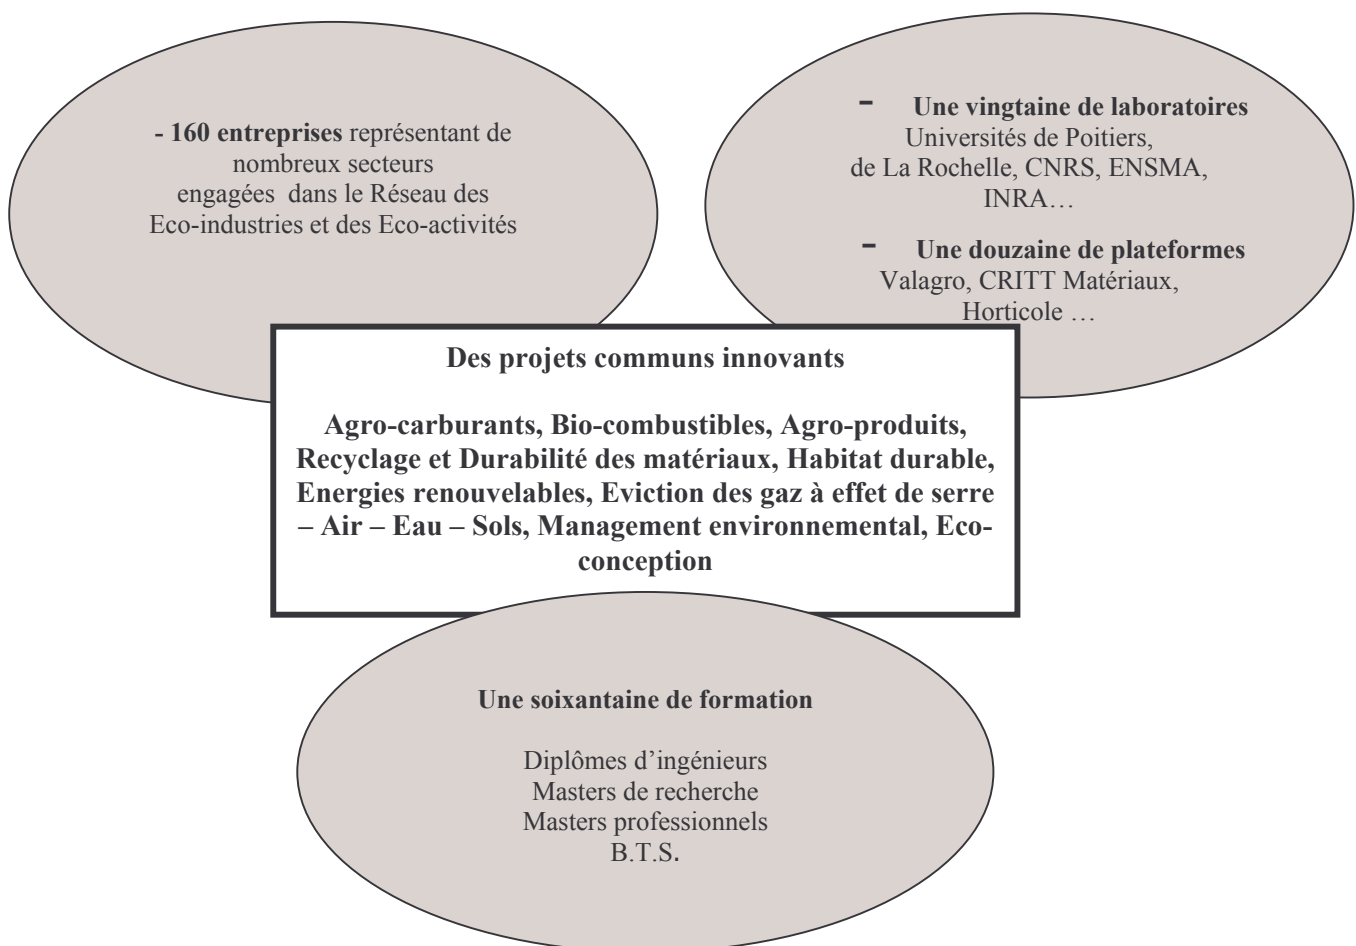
- 160 entreprises représentant de nombreux secteurs engagées dans le Réseau des Eco-industries et des Eco-activités

- Une vingtaine de laboratoires
Universités de Poitiers, de La Rochelle, CNRS, ENSMA, INRA…

- Une douzaine de plateformes
Valagro, CRITT Matériaux, Horticole …

Des projets communs innovants

Agro-carburants, Bio-combustibles, Agro-produits, Recyclage et Durabilité des matériaux, Habitat durable, Energies renouvelables, Eviction des gaz à effet de serre – Air – Eau – Sols, Management environnemental, Eco-conception

Une soixantaine de formation

Diplômes d'ingénieurs
Masters de recherche
Masters professionnels
B.T.S.